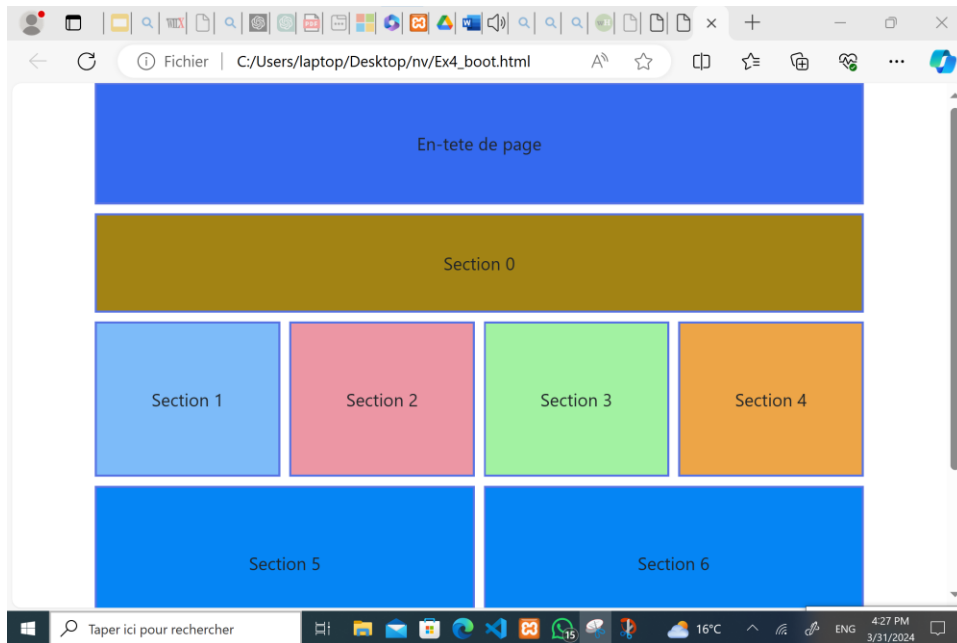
Fichier | C:/Users/laptop/Desktop/nv/Ex4_boot.html

En-tete de page

Section 0

Section 1

Section 2

Section 3

Section 4

Section 5

Section 6

Taper ici pour rechercher

15

16°C

ENG

4:27 PM
3/31/2024